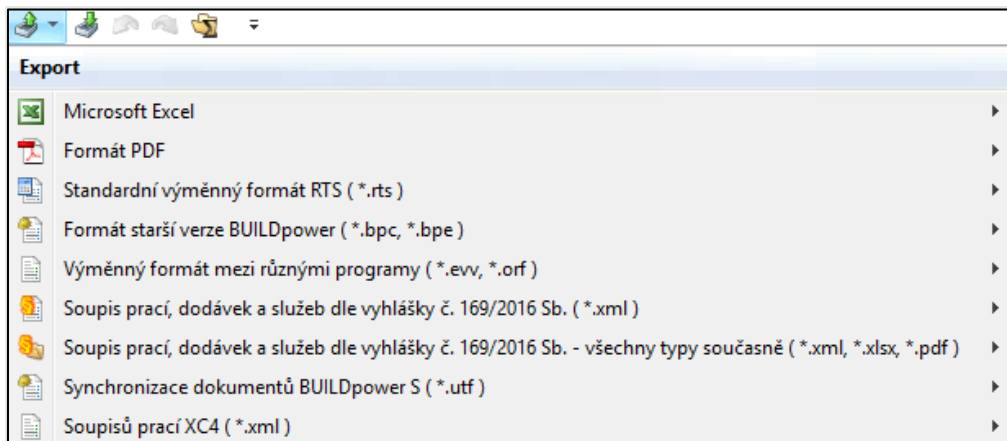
Export

Microsoft Excel

Formát PDF

Standardní výměnný formát RTS ( *.rts )

Formát starší verze BUILDpower ( *.bpc, *.bpe )

Výměnný formát mezi různými programy ( *.evv, *.orf )

Soupis prací, dodávek a služeb dle vyhlášky č. 169/2016 Sb. ( *.xml )

Soupis prací, dodávek a služeb dle vyhlášky č. 169/2016 Sb. - všechny typy současně ( *.xml, *.xlsx, *.pdf )

Synchronizace dokumentů BUILDpower S ( *.utf )

Soupisů prací XC4 ( *.xml )